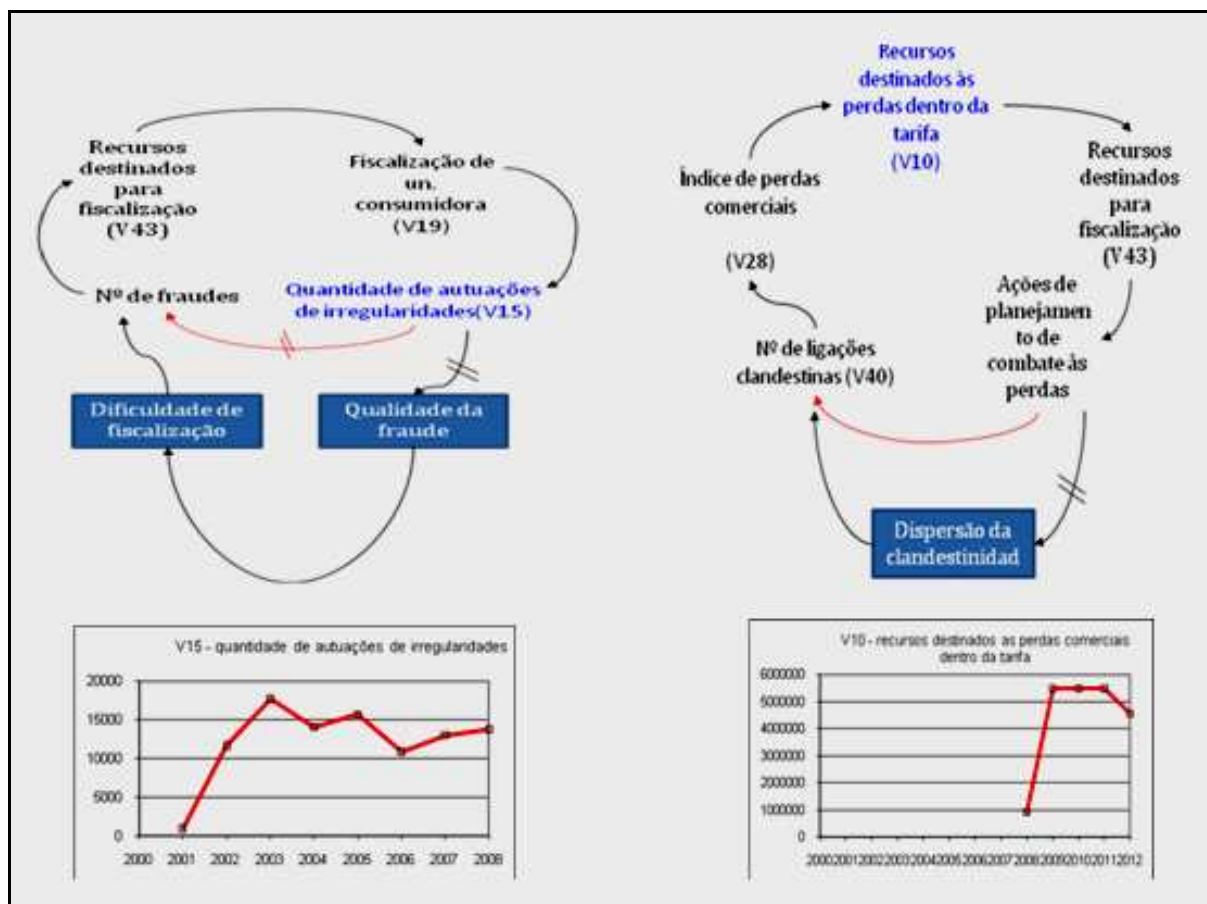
Recursos destinados para fiscalização (V43)

Fiscalização de un. consumidora (V19)

Nº de fraudes

Quantidade de autuações de irregularidades(V15)

Dificuldade de fiscalização

Qualidade da fraude

V15 - quantidade de autuações de irregularidades

20000
15000
10000
5000
0
2000 2001 2002 2003 2004 2005 2006 2007 2008

Recursos destinados às perdas dentro da tarifa (V10)

Índice de perdas comerciais

(V28)

Recursos destinados para fiscalização (V43)

Ações de planejamen to de combate às perdas

Nº de ligações clandestinas (V40)

Dispersão da clandestinidad

V10 - recursos destinados as perdas comerciais dentro da tarifa

6000000
5000000
4000000
3000000
2000000
1000000
0
2000 2001 2002 2003 2004 2005 2006 2007 2008 2009 2010 2011 2012